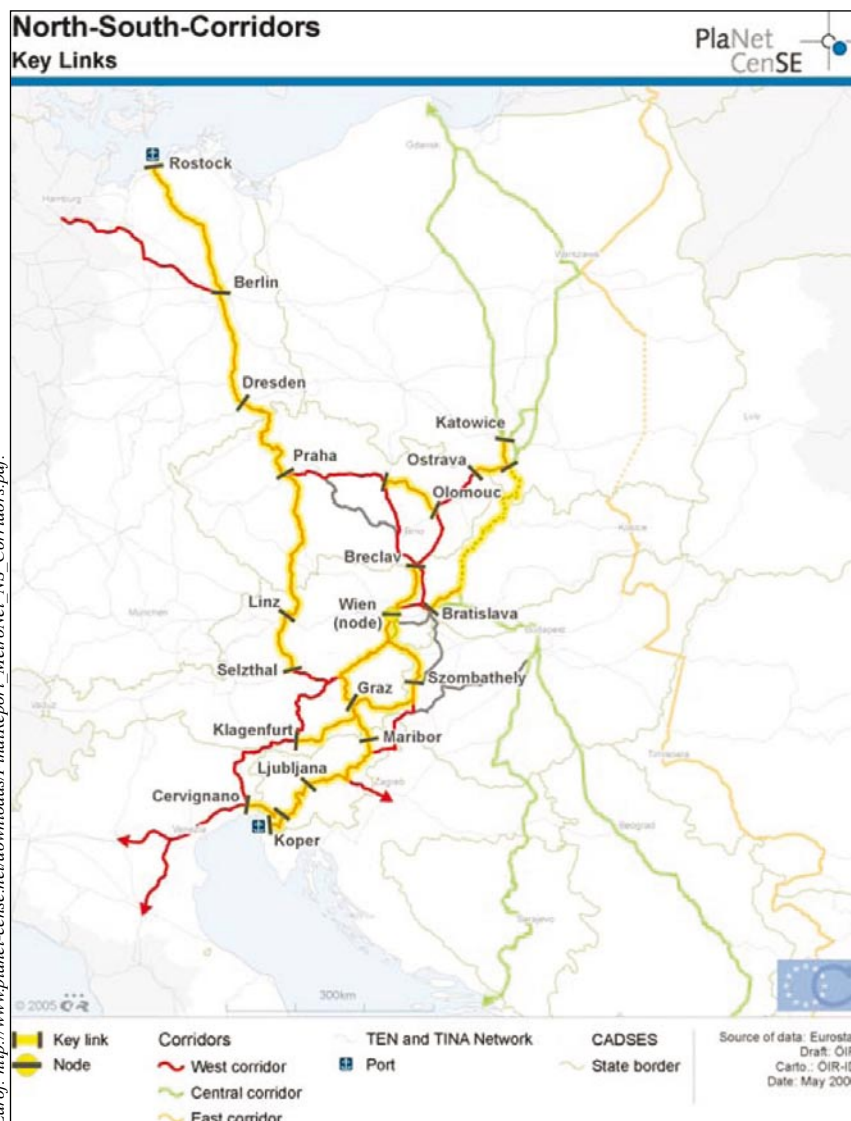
North-South-Corridors
Key Links

PlaNet CenSE

Rostock
Hamburg
Gdansk
Berlin
Warszawa
Dresden
Katowice
Lviv
Praha
Ostrava
Olomouc
Brno
Kosice
Breclav
Linz
München
Wien (node)
Bratislava
Budapest
Selzthal
Szombathely
Graz
Klagenfurt
Maribor
Timisoara
Ljubljana
Zagreb
Cervignano
Venezia
Koper
Beograd
Sarajevo

© 2005
300km

Key link
Node
Corridors
West corridor
Central corridor
East corridor
TEN and TINA Network
Port
CADSES
State border
Source of data: Eurosta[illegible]
Draft: ÖIR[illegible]
Carto.: ÖIR-I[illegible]
Date: May 200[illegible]

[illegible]: http://www.planet-cense.net/downloads/PlaNetport_thetroNet_NS_Corridors.ppt.